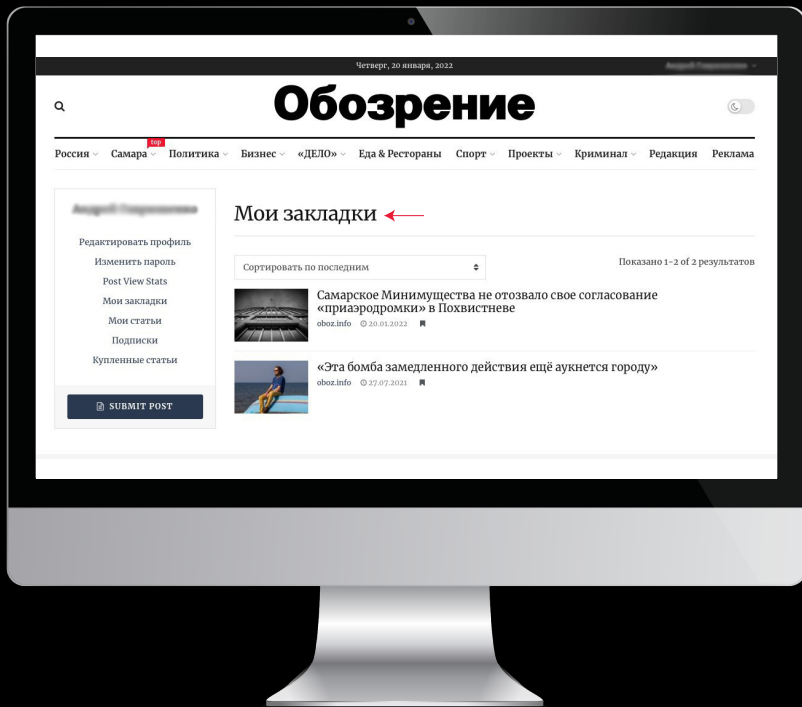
Четверг, 20 января, 2022

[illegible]

Обозрение

Россия Самара top Политика Бизнес «ДЕЛО» Еда & Рестораны Спорт Проекты Криминал Редакция Реклама

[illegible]

Редактировать профиль
Изменить пароль
Post View Stats
Мои закладки
Мои статьи
Подписки
Купленные статьи

SUBMIT POST

Мои закладки

Сортировать по последним

Показано 1–2 of 2 результатов

Самарское Минимущества не отозвало свое согласование «приаэродромки» в Похвистневе
oboz.info 20.01.2022

«Эта бомба замедленного действия ещё аукнется городу»
oboz.info 27.07.2021